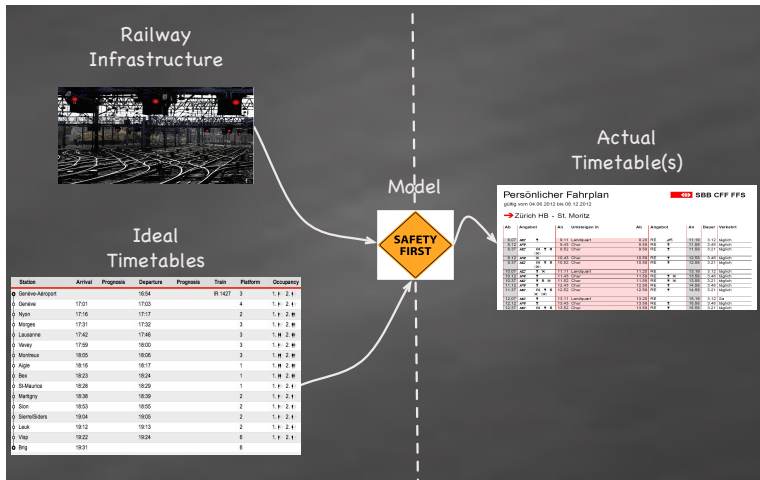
Railway Infrastructure

Model

SAFETY FIRST

Actual Timetable(s)

Ideal Timetables

| Station | Arrival | Prognosis | Departure | Prognosis | Train | Platform | Occupancy |
|---|---|---|---|---|---|---|---|
| Genève-Aéroport | | | 16:54 | | IR 1427 | 3 | |
| Genève | 17:01 | | 17:03 | | | 4 | |
| Nyon | 17:16 | | 17:17 | | | 2 | |
| Morges | 17:31 | | 17:32 | | | 3 | |
| Lausanne | 17:42 | | 17:46 | | | 3 | |
| Vevey | 17:59 | | 18:00 | | | 3 | |
| Montreux | 18:05 | | 18:06 | | | 3 | |
| Aigle | 18:16 | | 18:17 | | | 1 | |
| Bex | 18:23 | | 18:24 | | | 1 | |
| St-Maurice | 18:28 | | 18:29 | | | 1 | |
| Martigny | 18:38 | | 18:39 | | | 2 | |
| Sion | 18:53 | | 18:55 | | | 2 | |
| Sierre/Siders | 19:04 | | 19:05 | | | 2 | |
| Leuk | 19:12 | | 19:13 | | | 2 | |
| Visp | 19:22 | | 19:24 | | | 6 | |
| Brig | 19:31 | | | | | 6 | |

Persönlicher Fahrplan
SBB CFF FFS
gültig vom 04.06.2012 bis 09.12.2012
Zürich HB - St. Moritz
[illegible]